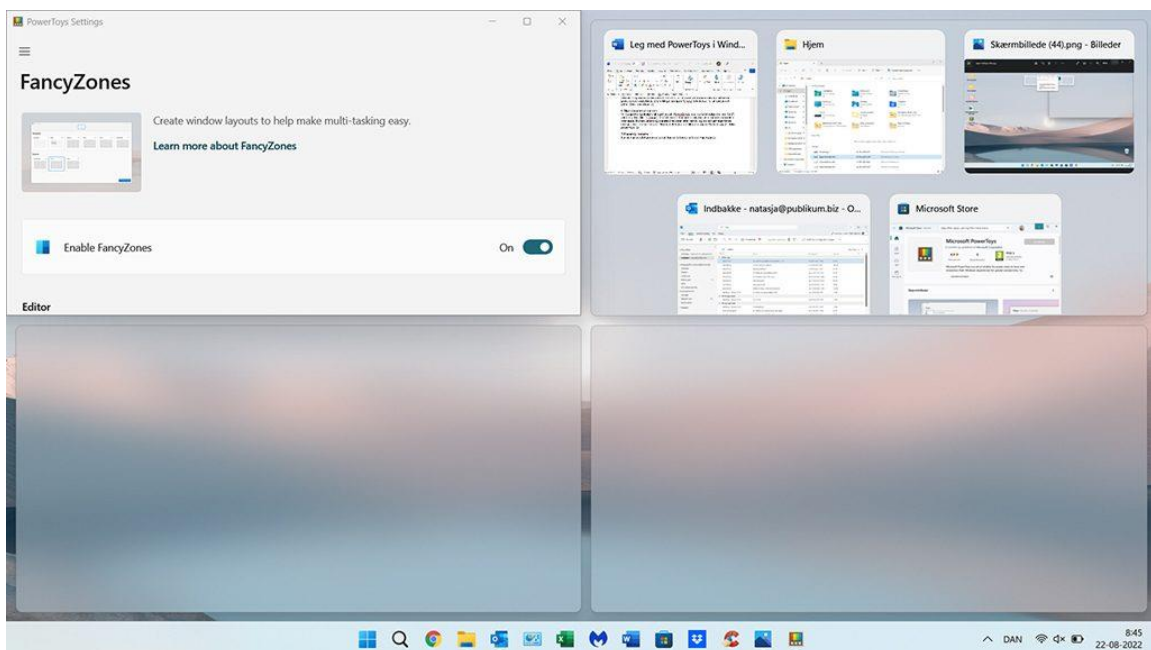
PowerToys Settings

FancyZones

Create window layouts to help make multi-tasking easy.

Learn more about FancyZones

Enable FancyZones

On

Editor

Leg med PowerToys i Wind...

Hjem

Skærmbillede (44).png - Billeder

Indbakke - natasja@publikum.biz - O...

Microsoft Store

Microsoft PowerToys

DAN

8:45
22-08-2022